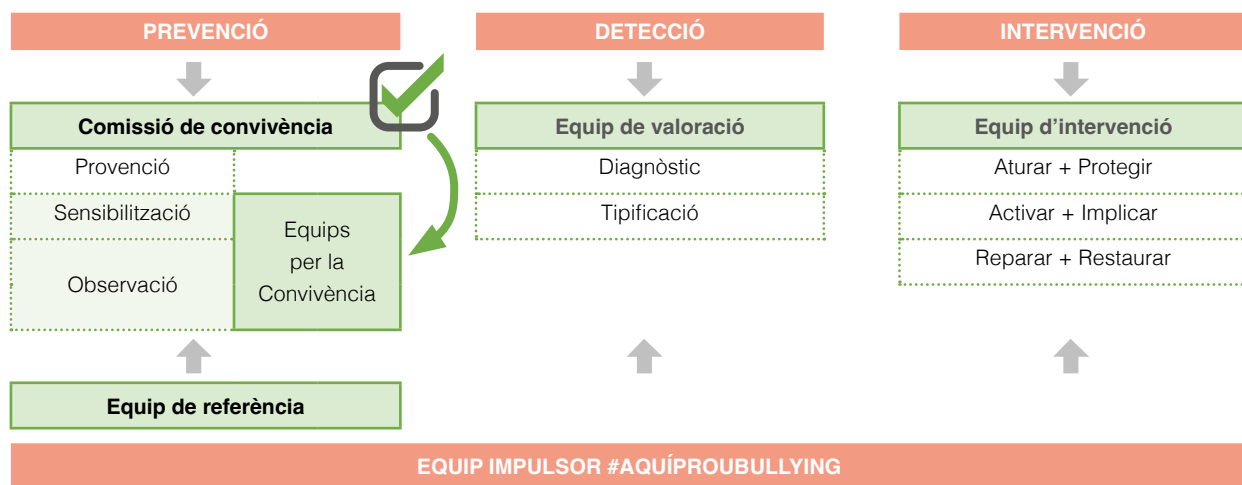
PREVENCIÓ

Comissió de convivència

Provenció

Sensibilització

Observació

Equips per la Convivència

Equip de referència

DETECCIÓ

Equip de valoració

Diagnòstic

Tipificació

INTERVENCIÓ

Equip d'intervenció

Aturar + Protegir

Activar + Implicar

Reparar + Restaurar

EQUIP IMPULSOR #AQUÍPROUBULLYING